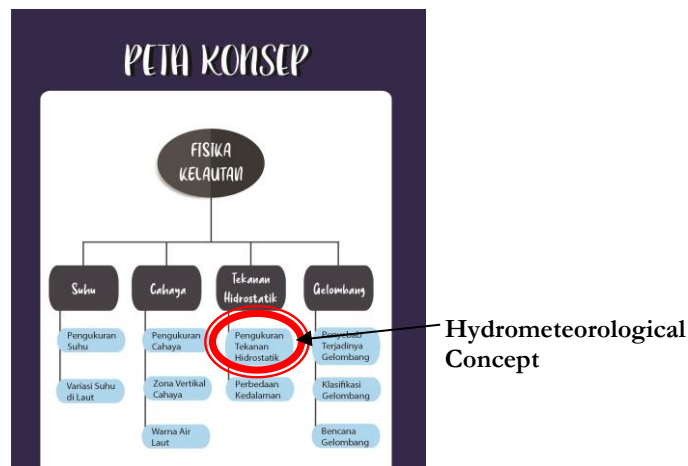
PETA KONSEP

FISIKA KELAUTAN

Suhu

Pengukuran Suhu

Variasi Suhu di Laut

Cahaya

Pengukuran Cahaya

Zona Vertikal Cahaya

Warna Air Laut

Tekanan Hidrostatik

Pengukuran Tekanan Hidrostatik

Perbedaan Kedalaman

Gelombang

Penyebab Terjadinya Gelombang

Klasifikasi Gelombang

Bencana Gelombang

Hydrometeorological Concept